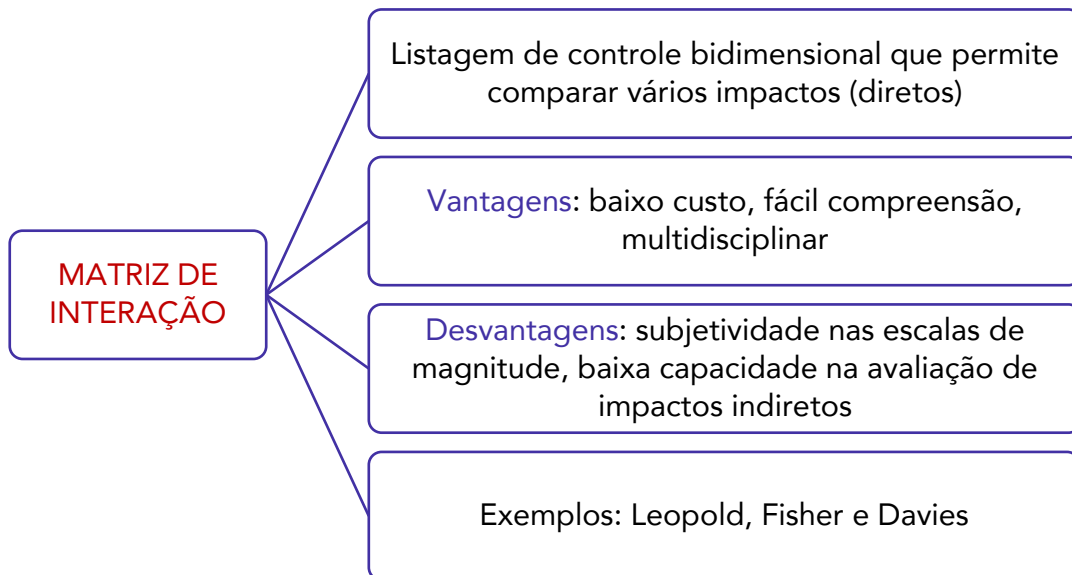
MATRIZ DE INTERAÇÃO

Listagem de controle bidimensional que permite comparar vários impactos (diretos)

Vantagens: baixo custo, fácil compreensão, multidisciplinar

Desvantagens: subjetividade nas escalas de magnitude, baixa capacidade na avaliação de impactos indiretos

Exemplos: Leopold, Fisher e Davies